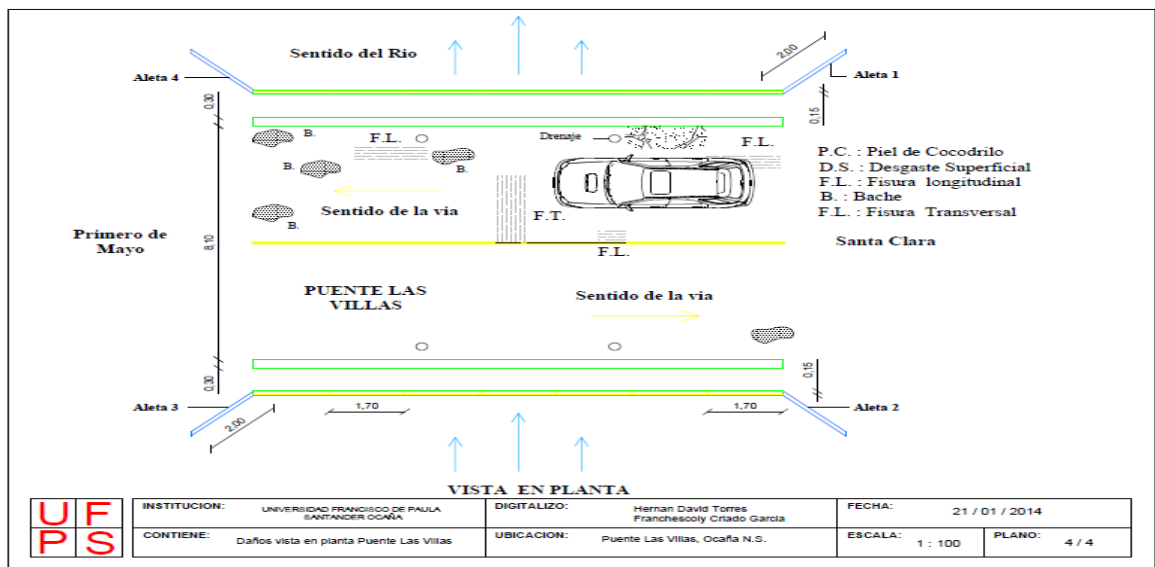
Sentido del Rio

2,00

Aleta 4

Aleta 1

0,30

0,15

B.

F.L.

Drenaje

F.L.

B.

B.

P.C. : Piel de Cocodrilo
D.S. : Desgaste Superficial
F.L. : Fisura longitudinal
B. : Bache
F.L. : Fisura Transversal

Sentido de la via

B.

F.T.

Primero de Mayo

8,10

F.L.

Santa Clara

PUENTE LAS VILLAS

Sentido de la via

0,30

0,15

Aleta 3

1,70

1,70

Aleta 2

2,00

VISTA EN PLANTA

UF
PS

| INSTITUCION: | UNIVERSIDAD FRANCISCO DE PAULA SANTANDER OCAÑA | DIGITALIZO: | Hernan David Torres Franchescoly Criado Garcia | FECHA: | 21 / 01 / 2014 | | |
|---|---|---|---|---|---|---|---|
| CONTIENE: | Daños vista en planta Puente Las Villas | UBICACION: | Puente Las Villas, Ocaña N.S. | ESCALA: | 1 : 100 | PLANO: | 4 / 4 |